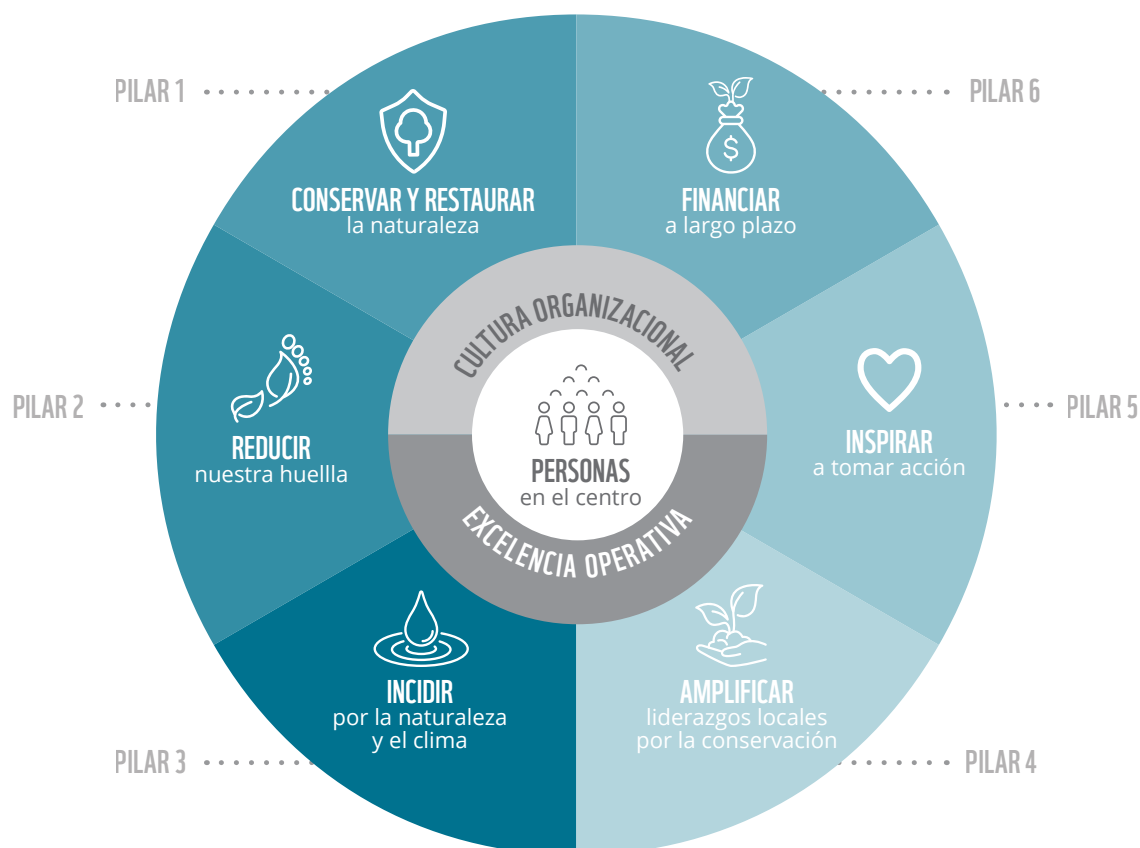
PILAR 1

CONSERVAR Y RESTAURAR
la naturaleza

PILAR 6

FINANCIAR
a largo plazo

PILAR 2

REDUCIR
nuestra huellla

CULTURA ORGANIZACIONAL

PERSONAS
en el centro

EXCELENCIA OPERATIVA

PILAR 5

INSPIRAR
a tomar acción

INCIDIR
por la naturaleza
y el clima

AMPLIFICAR
liderazgos locales
por la conservación

PILAR 3

PILAR 4